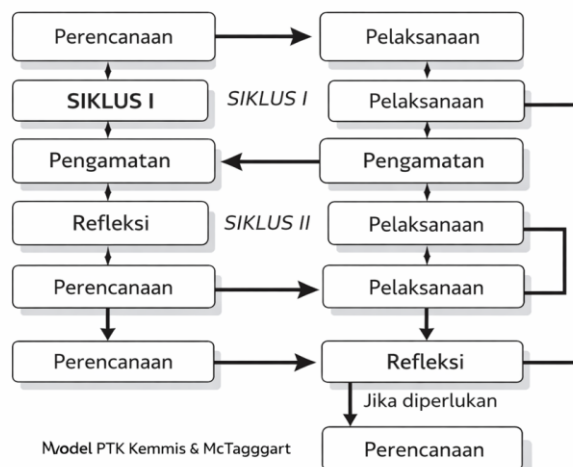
Perencanaan

SIKLUS I

Pengamatan

Refleksi

Perencanaan

Perencanaan

Pelaksanaan

SIKLUS I

Pelaksanaan

Pengamatan

SIKLUS II

Pelaksanaan

Pelaksanaan

Refleksi

Jika diperlukan

Perencanaan

Model PTK Kemmis & McTaggart